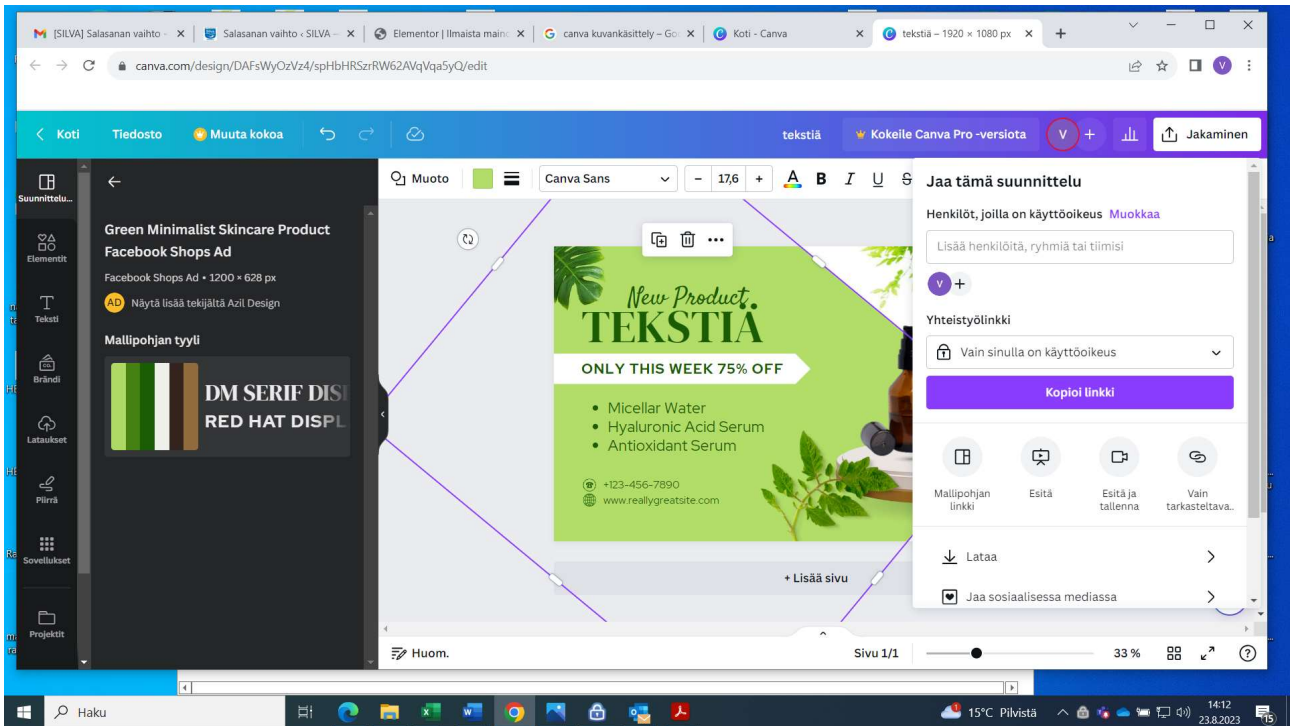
M [SILVA] Salasanan vaihto - × | Salasanan vaihto ‹ SILVA – × | Elementor | Ilmaista mainc × | G canva kuvankäsittely – Go × | Koti - Canva × | tekstiä – 1920 × 1080 px × | +

canva.com/design/DAFsWyOzVz4/spHbHRSzrRW62AVqVqa5yQ/edit

< Koti   Tiedosto   Muuta kokoa   tekstiä   Kokeile Canva Pro -versiota   V   +   Jakaminen

Suunnittelu...
Elementit
Teksti
Brändi
Lataukset
Piirrä
Sovellukset
Projektit

←
Green Minimalist Skincare Product Facebook Shops Ad
Facebook Shops Ad • 1200 × 628 px
AD Näytä lisää tekijältä Azil Design
Mallipohjan tyyli
DM SERIF DIS
RED HAT DISPL

Muoto   Canva Sans   –   17,6   +   A   B   I   U   S

New Product
TEKSTIÄ
ONLY THIS WEEK 75% OFF
• Micellar Water
• Hyaluronic Acid Serum
• Antioxidant Serum
+123-456-7890
www.reallygreatsite.com

+ Lisää sivu

Jaa tämä suunnittelu
Henkilöt, joilla on käyttöoikeus   Muokkaa
Lisää henkilöitä, ryhmiä tai tiimisi
V +
Yhteistyölinkki
Vain sinulla on käyttöoikeus
Kopioi linkki
Mallipohjan linkki   Esitä   Esitä ja tallenna   Vain tarkasteltava..
Lataa   >
Jaa sosiaalisessa mediassa   >

Huom.   Sivu 1/1   33 %

Haku   15°C Pilvistä   14:12 23.8.2023   15